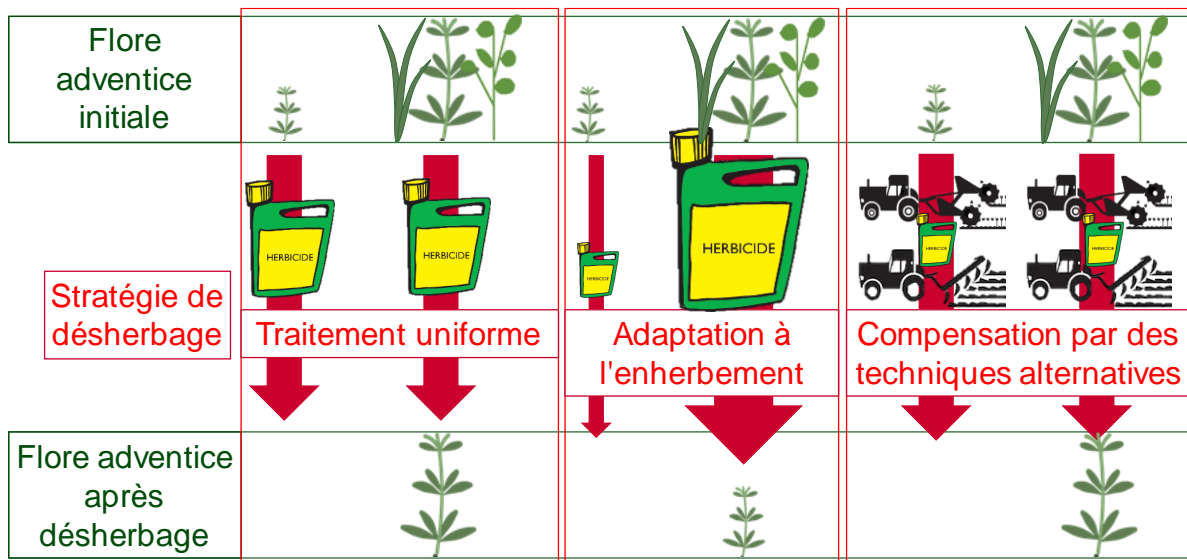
Flore adventice initiale

HERBICIDE

HERBICIDE

HERBICIDE

HERBICIDE

HERBICIDE

HERBICIDE

Stratégie de désherbage

Traitement uniforme

Adaptation à l'enherbement

Compensation par des techniques alternatives

Flore adventice après désherbage